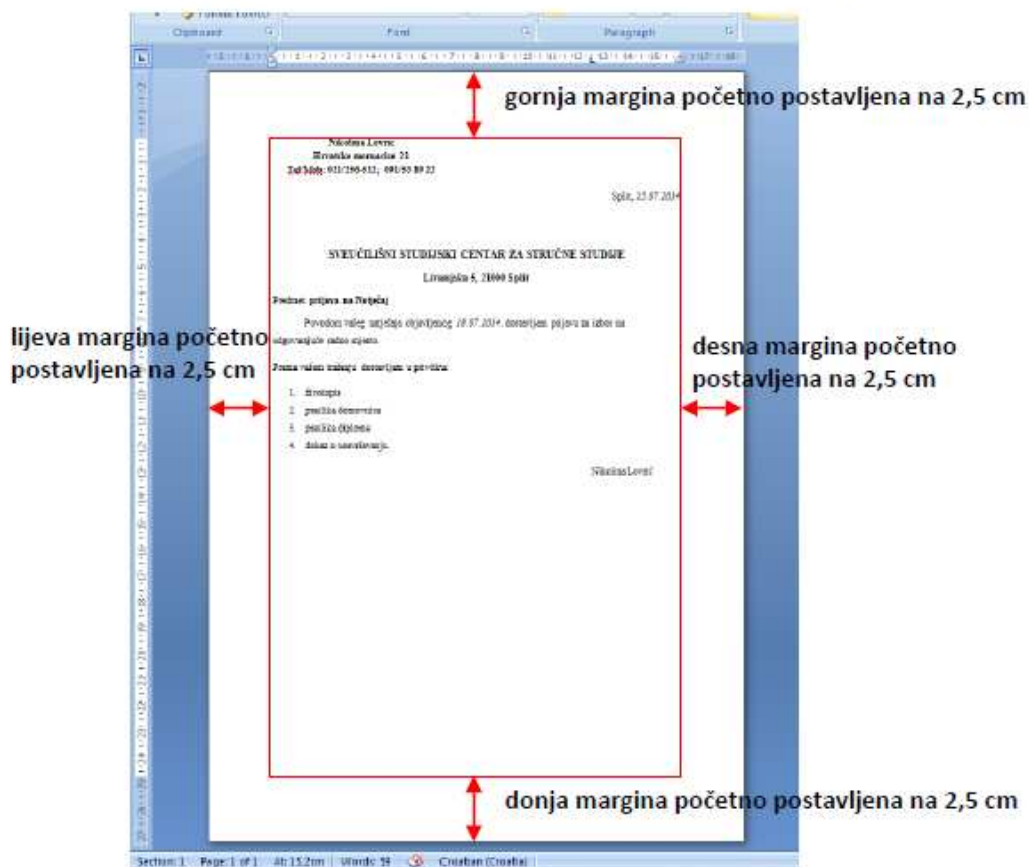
Clipboard Font Paragraph

gornja margina početno postavljena na 2,5 cm

Nikolina Lovrić
Hrvatske mornarice 21
Tel/Mob: 021/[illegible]; 091/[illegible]

Split, 25.07.2014

SVEUČILIŠNI STUDIJSKI CENTAR ZA STRUČNE STUDIJE
Livanjska 5, 21000 Split

Predmet: prijava na Natječaj

Povodom vašeg natječaja objavljenog 18.07.2014. dostavljam prijavu za izbor na odgovarajuće radno mjesto.

Prema vašem traženju dostavljam u privitku:

1. životopis
2. preslika domovnice
3. preslika diplome
4. dokaz o zaposlenju.

Nikolina Lovrić

lijeva margina početno postavljena na 2,5 cm

desna margina početno postavljena na 2,5 cm

donja margina početno postavljena na 2,5 cm

Section: 1 Page: 1 of 1 At: 15.2cm Words: 59 Croatian (Croatia)